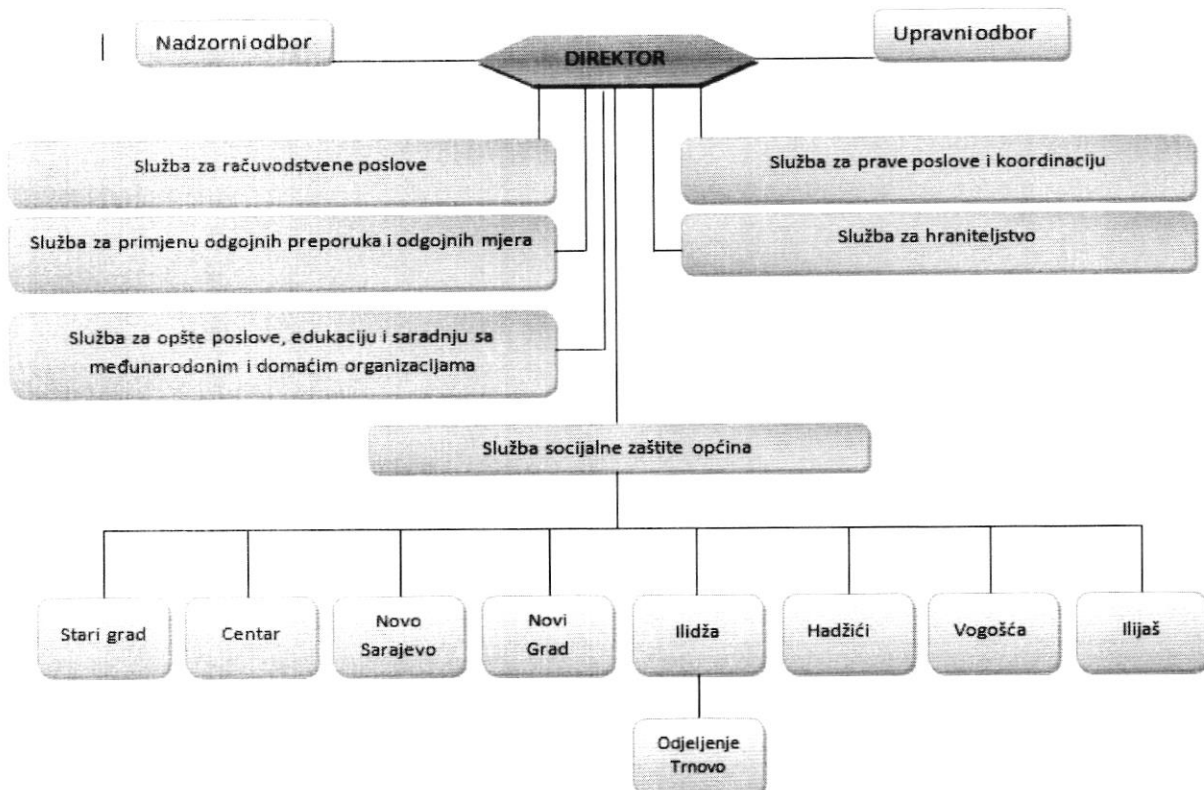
Nadzorni odbor

DIREKTOR

Upravni odbor

Služba za računovdstvene poslove

Služba za prave poslove i koordinaciju

Služba za primjenu odgojnih preporuka i odgojnih mjera

Služba za hraniteljstvo

Služba za opšte poslove, edukaciju i saradnju sa međunarodonim i domaćim organizacijama

Služba socijalne zaštite općina

Stari grad

Centar

Novo Sarajevo

Novi Grad

Ilidža

Hadžići

Vogošća

Ilijaš

Odjeljenje Trnovo